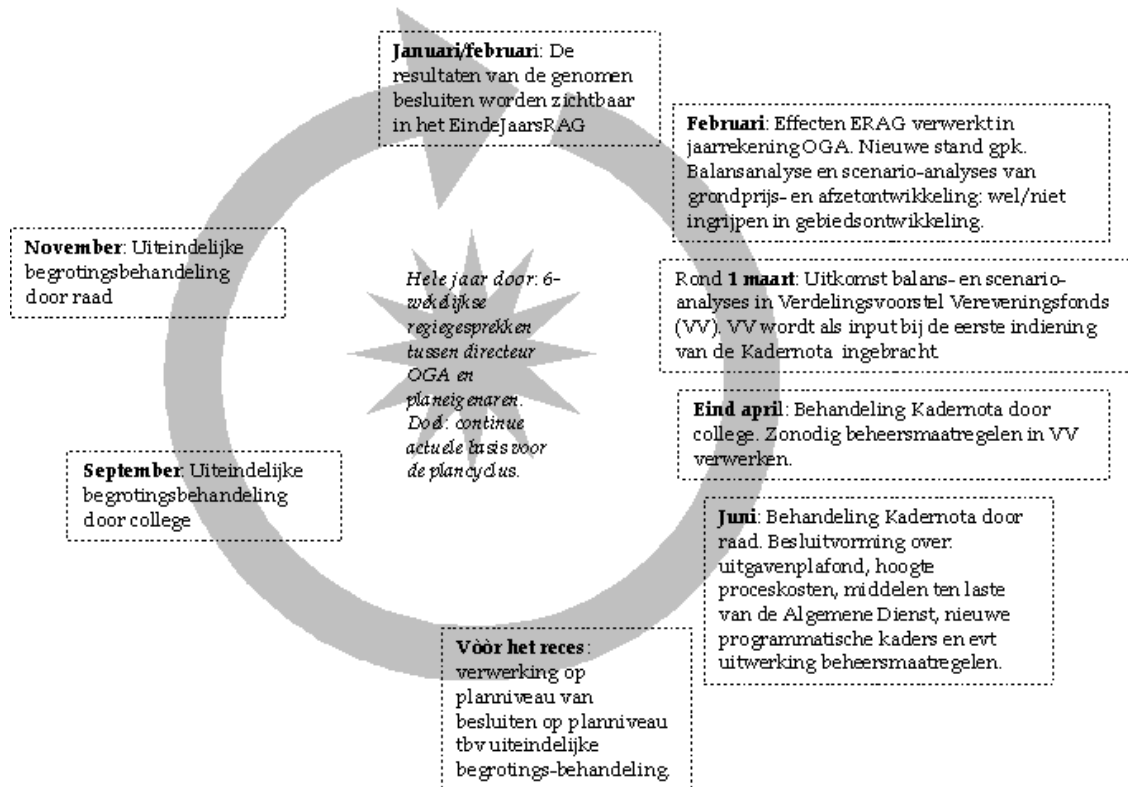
**Januari/februari**: De resultaten van de genomen besluiten worden zichtbaar in het EindeJaarsRAG

**Februari**: Effecten ERAG verwerkt in jaarrekening OGA. Nieuwe stand gpk. Balansanalyse en scenario-analyses van grondprijs- en afzetontwikkeling: wel/niet ingrijpen in gebiedsontwikkeling.

Rond **1 maart**: Uitkomst balans- en scenario-analyses in Verdelingsvoorstel Vereveningsfonds (VV). VV wordt als input bij de eerste indiening van de Kadernota ingebracht

**Eind april**: Behandeling Kadernota door college. Zonodig beheersmaatregelen in VV verwerken.

**Juni**: Behandeling Kadernota door raad. Besluitvorming over: uitgavenplafond, hoogte proceskosten, middelen ten laste van de Algemene Dienst, nieuwe programmatische kaders en evt uitwerking beheersmaatregelen.

**Vòòr het reces**: verwerking op planniveau van besluiten op planniveau tbv uiteindelijke begrotings-behandeling.

**September**: Uiteindelijke begrotingsbehandeling door college

**November**: Uiteindelijke begrotingsbehandeling door raad

*Hele jaar door*: 6-wekelijkse regiegesprekken tussen directeur OGA en planeigenaren. Doel: continue actuele basis voor de plancyclus.